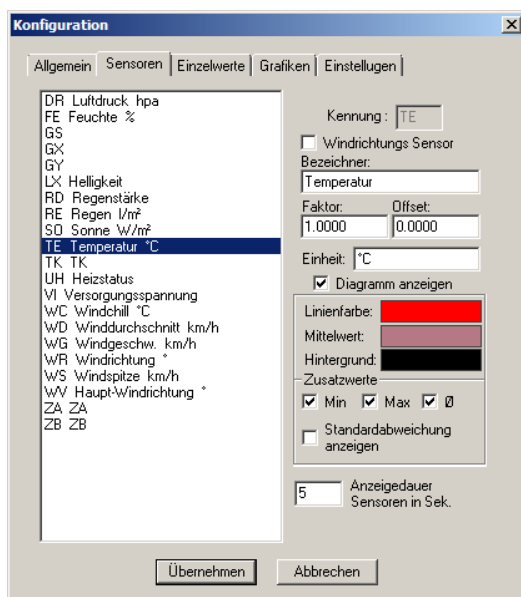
Konfiguration

Allgemein | Sensoren | Einzelwerte | Grafiken | Einstellugen

DR Luftdruck hpa
FE Feuchte %
GS
GX
GY
LX Helligkeit
RD Regenstärke
RE Regen l/m²
SO Sonne W/m²
TE Temperatur °C
TK TK
UH Heizstatus
VI Versorgungsspannung
WC Windchill °C
WD Winddurchschnitt km/h
WG Windgeschw. km/h
WR Windrichtung °
WS Windspitze km/h
WV Haupt-Windrichtung °
ZA ZA
ZB ZB

Kennung : TE
Windrichtungs Sensor
Bezeichner:
Temperatur
Faktor:
1.0000
Offset:
0.0000
Einheit: °C
Diagramm anzeigen
Linienfarbe:
Mittelwert:
Hintergrund:
Zusatzwerte
Min
Max
Ø
Standardabweichung anzeigen
5
Anzeigedauer Sensoren in Sek.

Übernehmen
Abbrechen